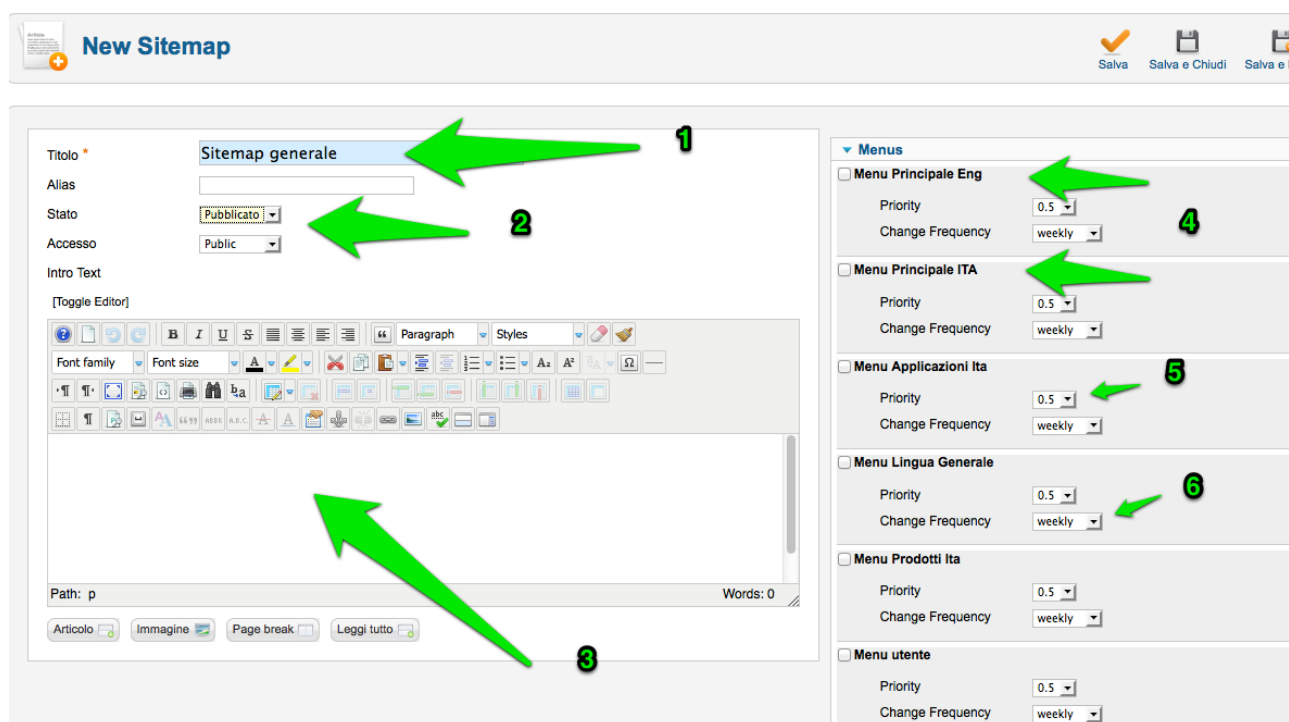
New Sitemap

Salva
Salva e Chiudi
Salva e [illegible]

Titolo *
Sitemap generale
1
Alias
Stato
Pubblicato
2
Accesso
Public
Intro Text
[Toggle Editor]

B I U S
Paragraph
Styles
Font family
Font size
A
Ω

Path: p
Words: 0

Articolo
Immagine
Page break
Leggi tutto
3

Menus
Menu Principale Eng
Priority 0.5
Change Frequency weekly
4
Menu Principale ITA
Priority 0.5
Change Frequency weekly
Menu Applicazioni Ita
5
Priority 0.5
Change Frequency weekly
Menu Lingua Generale
6
Priority 0.5
Change Frequency weekly
Menu Prodotti Ita
Priority 0.5
Change Frequency weekly
Menu utente
Priority 0.5
Change Frequency weekly